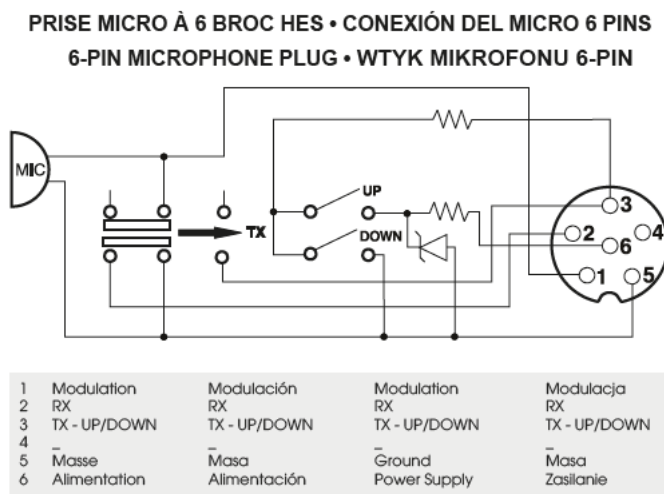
PRISE MICRO À 6 BROC HES • CONEXIÓN DEL MICRO 6 PINS
6-PIN MICROPHONE PLUG • WTYK MIKROFONU 6-PIN

MIC
TX
UP
DOWN
3
2
6
4
1
5

| | | | | |
|---|---|---|---|---|
| 1 | Modulation | Modulación | Modulation | Modulacja |
| 2 | RX | RX | RX | RX |
| 3 | TX - UP/DOWN | TX - UP/DOWN | TX - UP/DOWN | TX - UP/DOWN |
| 4 | – | – | – | – |
| 5 | Masse | Masa | Ground | Masa |
| 6 | Alimentation | Alimentación | Power Supply | Zasilanie |